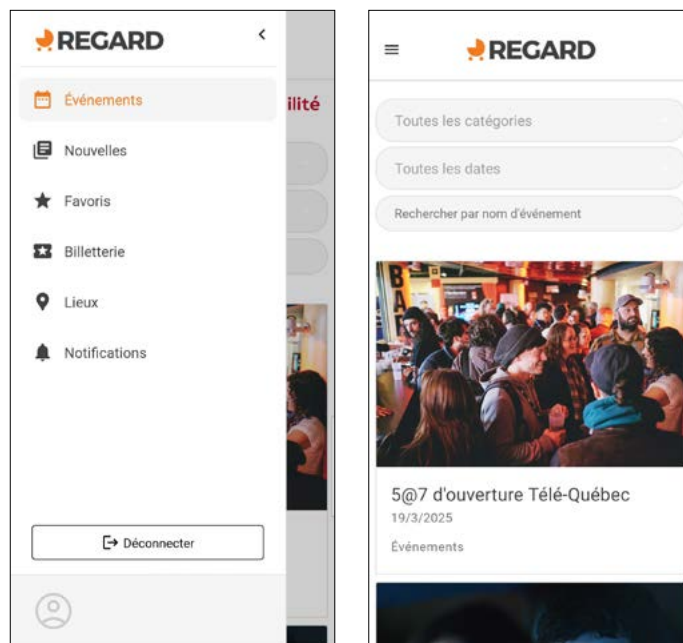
REGARD

Événements

Nouvelles

Favoris

Billetterie

Lieux

Notifications

Déconnecter

ilité

REGARD

Toutes les catégories

Toutes les dates

Rechercher par nom d'événement

5@7 d'ouverture Télé-Québec
19/3/2025
Événements